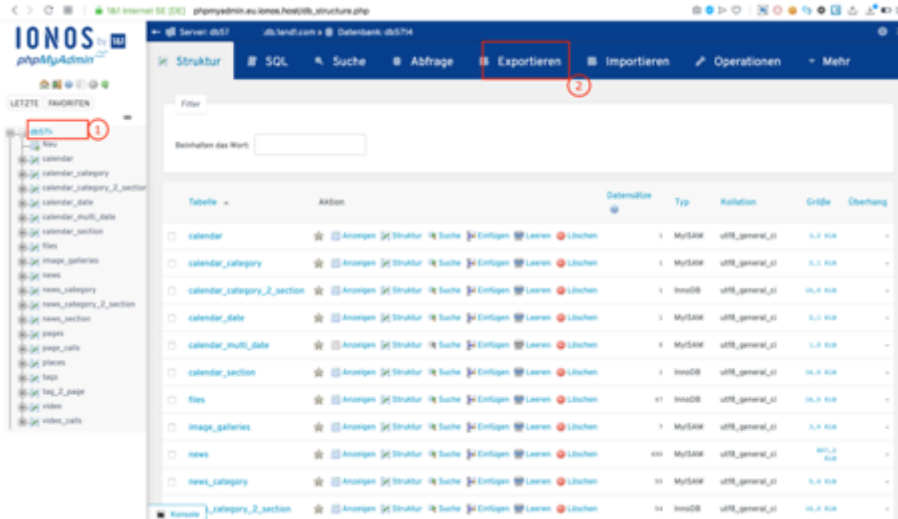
1&1 Internet SE (DE) phpmyadmin.eu.ionos.host/db_structure.php

IONOS by 1&1
phpMyAdmin

LETZTE FAVORITEN

db57
Neu
calendar
calendar_category
calendar_category_2_section
calendar_date
calendar_multi_date
calendar_section
files
image_galleries
news
news_category
news_category_2_section
news_section
pages
page_calls
places
tags
tag_2_page
video
video_calls

1

Server: db57 db.1and1.com » Datenbank: db5714

Struktur SQL Suche Abfrage Exportieren Importieren Operationen Mehr

2

Filter

Beinhalten das Wort:

| | Tabelle | Aktion | Datensätze | Typ | Kollation | Größe | Überhang |
|---|---|---|---|---|---|---|---|
| | calendar | Anzeigen Struktur Suche Einfügen Leeren Löschen | 1 | MyISAM | utf8_general_ci | 3,3 KiB | - |
| | calendar_category | Anzeigen Struktur Suche Einfügen Leeren Löschen | 1 | MyISAM | utf8_general_ci | 3,1 KiB | - |
| | calendar_category_2_section | Anzeigen Struktur Suche Einfügen Leeren Löschen | 1 | InnoDB | utf8_general_ci | 16,0 KiB | - |
| | calendar_date | Anzeigen Struktur Suche Einfügen Leeren Löschen | 1 | MyISAM | utf8_general_ci | 3,1 KiB | - |
| | calendar_multi_date | Anzeigen Struktur Suche Einfügen Leeren Löschen | 0 | MyISAM | utf8_general_ci | 1,0 KiB | - |
| | calendar_section | Anzeigen Struktur Suche Einfügen Leeren Löschen | 1 | InnoDB | utf8_general_ci | 16,0 KiB | - |
| | files | Anzeigen Struktur Suche Einfügen Leeren Löschen | 47 | InnoDB | utf8_general_ci | 16,0 KiB | - |
| | image_galleries | Anzeigen Struktur Suche Einfügen Leeren Löschen | 7 | MyISAM | utf8_general_ci | 16,0 KiB | - |
| | news | Anzeigen Struktur Suche Einfügen Leeren Löschen | 600 | MyISAM | utf8_general_ci | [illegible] KiB | - |
| | news_category | Anzeigen Struktur Suche Einfügen Leeren Löschen | 33 | MyISAM | utf8_general_ci | 5,4 KiB | - |
| | news_category_2_section | Anzeigen Struktur Suche Einfügen Leeren Löschen | 54 | InnoDB | utf8_general_ci | 16,0 KiB | - |

Konsole